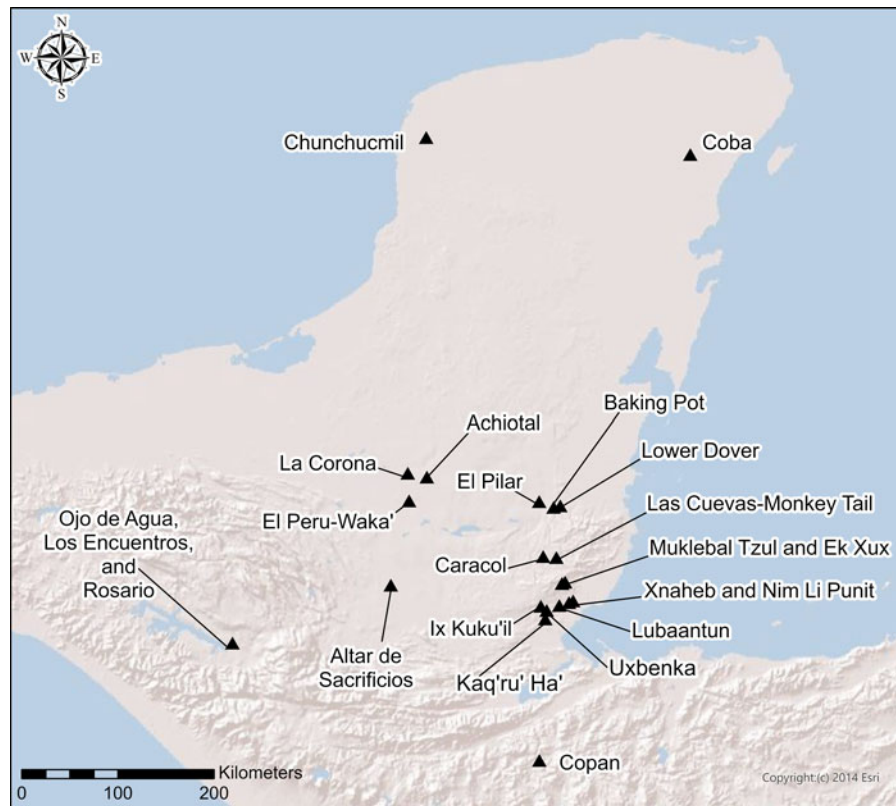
N
W
E
S

Chunchucmil

Coba

Baking Pot

Achiotal

Lower Dover

La Corona

El Pilar

Las Cuevas-Monkey Tail

El Peru-Waka'

Ojo de Agua, Los Encuentros, and Rosario

Caracol

Muklebal Tzul and Ek Xux

Xnaheb and Nim Li Punit

Ix Kuku'il

Lubaantun

Altar de Sacrificios

Uxbenka

Kaq'ru' Ha'

Copan

Kilometers
0 100 200

Copyright:(c) 2014 Esri